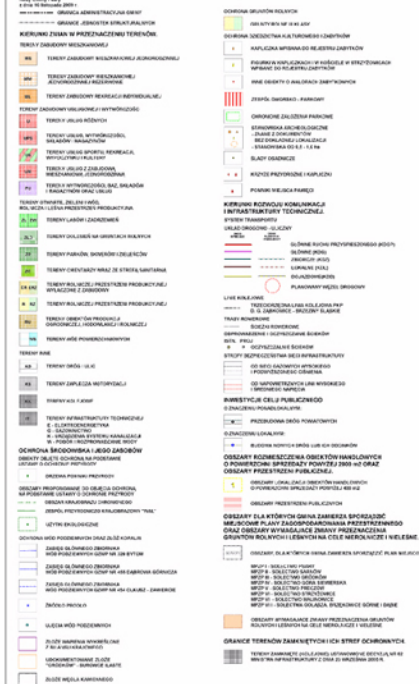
z dnia 16 listopada 2009 r.

GRANICA ADMINISTRACYJNA GMINY

GRANICE JEDNOSTEK STRUKTURALNYCH

KIERUNKI ZMIAN W PRZEZNACZENIU TERENÓW.

TERENY ZABUDOWY MIESZKANIOWEJ

MN TERENY ZABUDOWY MIESZKANIOWEJ JEDNORODZINNEJ

MW TERENY ZABUDOWY MIESZKANIOWEJ WIELORODZINNEJ REZERWOWE

MR TERENY ZABUDOWY REKREACJI INDYWIDUALNEJ

TERENY ZABUDOWY USŁUGOWEJ I WYTWÓRCZOŚCI

U TERENY USŁUG RÓŻNYCH

UPS TERENY USŁUG, WYTWÓRCZOŚCI, SKŁADÓW I MAGAZYNÓW

US TERENY USŁUG SPORTU, REKREACJI, WYPOCZYNKU I KULTURY

U,MN TERENY USŁUG Z ZABUDOWĄ MIESZKANIOWĄ JEDNORODZINNĄ

PU TERENY WYTWÓRCZOŚCI, BAZ, SKŁADÓW I MAGAZYNÓW ORAZ USŁUG

TERENY OTWARTE, ZIELENI I WÓD, ROLNICZA I LEŚNA PRZESTRZEŃ PRODUKCYJNA

ZL TERENY LASÓW I ZADRZEWIEŃ

ZLT TERENY DOLESIEŃ NA GRUNTACH ROLNYCH

ZP TERENY PARKÓW, SKWERÓW I ZIELEŃCÓW

ZC TERENY CMENTARZY WRAZ ZE STREFĄ SANITARNĄ

R TERENY ROLNICZEJ PRZESTRZENI PRODUKCYJNEJ WYŁĄCZONE Z ZABUDOWY

RZ TERENY ROLNICZEJ PRZESTRZENI PRODUKCYJNEJ

RO TERENY OBSŁUGI PRODUKCJI OGRODNICZEJ, HODOWLANEJ I ROLNICZEJ

W TERENY WÓD POWIERZCHNIOWYCH

TERENY INNE

KD TERENY DRÓG I ULIC

KS TERENY ZAPLECZA MOTORYZACJI

KK TERENY KOLEJOWE

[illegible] TERENY INFRASTRUKTURY TECHNICZNEJ E - ELEKTROENERGETYKA G - GAZOWNICTWO K - URZĄDZENIA SYSTEMU KANALIZACJI W - POBÓR I ROZPROWADZANIE WODY

OCHRONA ŚRODOWISKA I JEGO ZASOBÓW

OBIEKTY OBJĘTE OCHRONĄ NA PODSTAWIE USTAWY O OCHRONIE PRZYRODY

OCHRONA POMNIKI PRZYRODY

OBSZARY PROPONOWANE DO OBJĘCIA OCHRONĄ NA PODSTAWIE USTAWY O OCHRONIE PRZYRODY

OBSZAR NATURA 2000

ZESPÓŁ PRZYRODNICZO KRAJOBRAZOWY

UŻYTEK EKOLOGICZNY

OCHRONA WÓD PODZIEMNYCH ORAZ ZŁÓŻ KOPALIN

ZASIĘG GŁÓWNEGO ZBIORNIKA WÓD PODZIEMNYCH GZWP NR 326 BYTOM

ZASIĘG GŁÓWNEGO ZBIORNIKA WÓD PODZIEMNYCH GZWP NR 454 DĄBROWA GÓRNICZA

ZASIĘG GŁÓWNEGO ZBIORNIKA WÓD PODZIEMNYCH GZWP NR 454 OLKUSZ - ZAWIERCIE

ŹRÓDŁO, PRZYPŁYW

UJĘCIA WÓD PODZIEMNYCH

ZŁOŻE MARMURÓW I ROBOCZY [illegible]

UDOKUMENTOWANE ZŁOŻE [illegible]

ZŁOŻE WĘGLA KAMIENNEGO

OCHRONA GRUNTÓW ROLNYCH

GRUNTY ROLNE III-VI KLASY

OCHRONA DZIEDZICTWA KULTUROWEGO I ZABYTKÓW

KAPLICZKA WPISANA DO REJESTRU ZABYTKÓW

FIGURKI W KAPLICZKACH I W KOŚCIELE W STRZYŻOWICACH WPISANE DO REJESTRU ZABYTKÓW

INNE OBIEKTY O WALORACH ZABYTKOWYCH

ZESPÓŁ DWORSKO - PARKOWY

CHRONIONE ZAŁOŻENIA PARKOWE

STANOWISKA ARCHEOLOGICZNE - ZNANE Z DOKUMENTÓW BEZ OKREŚLONEJ LOKALIZACJI - STANOWISKA DO 0,5 - 1,0 ha

ŚLADY OSADNICZE

KRZYŻE PRZYDROŻNE I KAPLICZKI

POMNIKI MIEJSCA PAMIĘCI

KIERUNKI ROZWOJU KOMUNIKACJI I INFRASTRUKTURY TECHNICZNEJ.

SYSTEM TRANSPORTU

UKŁAD DROGOWY - ULICZNY

GŁÓWNE RUCHU PRZYSPIESZONEGO (KDGP)

GŁÓWNE (KDG)

ZBIORCZE (KDZ)

LOKALNE (KDL)

DOJAZDOWE (KDD)

PLANOWANY WĘZEŁ DROGOWY

LINIE KOLEJOWE

TRZECIORZĘDNA LINIA KOLEJOWA PKP D. G. ZĄBKOWICE - BRZEZINY ŚLĄSKIE

TRASY ROWEROWE

ŚCIEŻKI ROWEROWE

ODPROWADZENIE I OCZYSZCZANIE ŚCIEKÓW

OCZYSZCZALNIE ŚCIEKÓW

STREFY BEZPIECZEŃSTWA SIECI INFRASTRUKTURY

OD SIECI GAZOWYCH WYSOKIEGO I PODWYŻSZONEGO CIŚNIENIA

OD NAPOWIETRZNYCH LINII WYSOKIEGO I ŚREDNIEGO NAPIĘCIA

INWESTYCJE CELU PUBLICZNEGO

O ZNACZENIU PONADLOKALNYM.

PRZEBUDOWA DRÓG POWIATOWYCH

O ZNACZENIU LOKALNYM.

BUDOWA NOWYCH DRÓG LUB ICH ODCINKÓW

OBSZARY ROZMIESZCZENIA OBIEKTÓW HANDLOWYCH O POWIERZCHNI SPRZEDAŻY POWYŻEJ 2000 m2 ORAZ OBSZARY PRZESTRZENI PUBLICZNEJ.

OBSZARY LOKALIZACJI OBIEKTÓW HANDLOWYCH O POWIERZCHNI SPRZEDAŻY POWYŻEJ 400 m2

OBSZARY PRZESTRZENI PUBLICZNYCH

OBSZARY DLA KTÓRYCH GMINA ZAMIERZA SPORZĄDZIĆ MIEJSCOWE PLANY ZAGOSPODAROWANIA PRZESTRZENNEGO ORAZ OBSZARY WYMAGAJĄCE ZMIANY PRZEZNACZENIA GRUNTÓW ROLNYCH I LEŚNYCH NA CELE NIEROLNICZE I NIELEŚNE.

OBSZARY, DLA KTÓRYCH GMINA ZAMIERZA SPORZĄDZIĆ PLAN MIEJSCOWY

MPZP I - SOŁECTWO PSARY
MPZP II - SOŁECTWO SARNÓW
MPZP III - SOŁECTWO GRODZIEC
MPZP IV - SOŁECTWO DOBIESZOWICE
MPZP V - SOŁECTWO BOBROWNIKI
MPZP VI - SOŁECTWO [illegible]
MPZP VII - SOŁECTWO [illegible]
MPZP VIII - SOŁECTWO GOLASZA, RUDA/DOLNE I GÓRNE I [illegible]

OBSZARY WYMAGAJĄCE ZMIANY PRZEZNACZENIA GRUNTÓW ROLNYCH I LEŚNYCH NA CELE NIEROLNICZE I NIELEŚNE

GRANICE TERENÓW ZAMKNIĘTYCH I ICH STREF OCHRONNYCH.

TERENY ZAMKNIĘTE (KOLEJOWE) USTANOWIONE DECYZJĄ NR 63 MIN STRA INFRASTRUKTURY Z DNIA 23 GRUDNIA 2003 R.